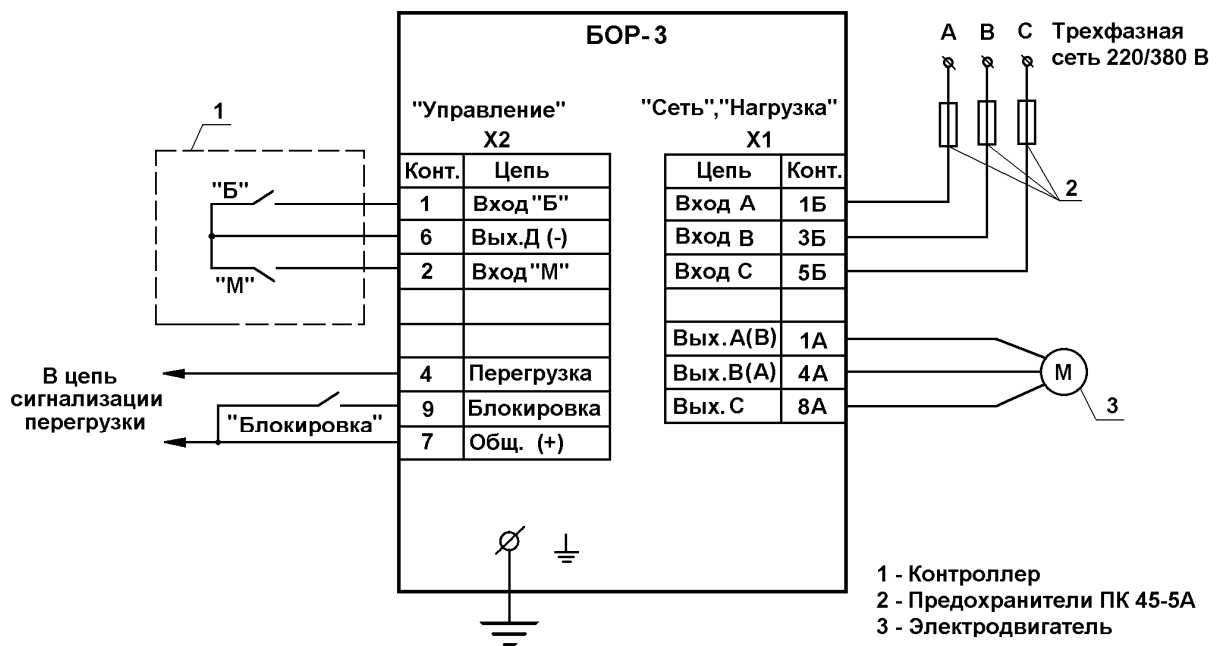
БОР-3

"Управление"
X2

| Конт. | Цепь |
|---|---|
| 1 | Вход "Б" |
| 6 | Вых.Д (-) |
| 2 | Вход "М" |
| | |
| | |
| 4 | Перегрузка |
| 9 | Блокировка |
| 7 | Общ. (+) |

"Сеть","Нагрузка"
X1

| Цепь | Конт. |
|---|---|
| Вход А | 1Б |
| Вход В | 3Б |
| Вход С | 5Б |
| | |
| Вых.А(В) | 1А |
| Вых.В(А) | 4А |
| Вых.С | 8А |

A B C Трехфазная сеть 220/380 В

1

"Б"

"М"

2

M

3

В цепь сигнализации перегрузки

"Блокировка"

1 - Контроллер
2 - Предохранители ПК 45-5А
3 - Электродвигатель